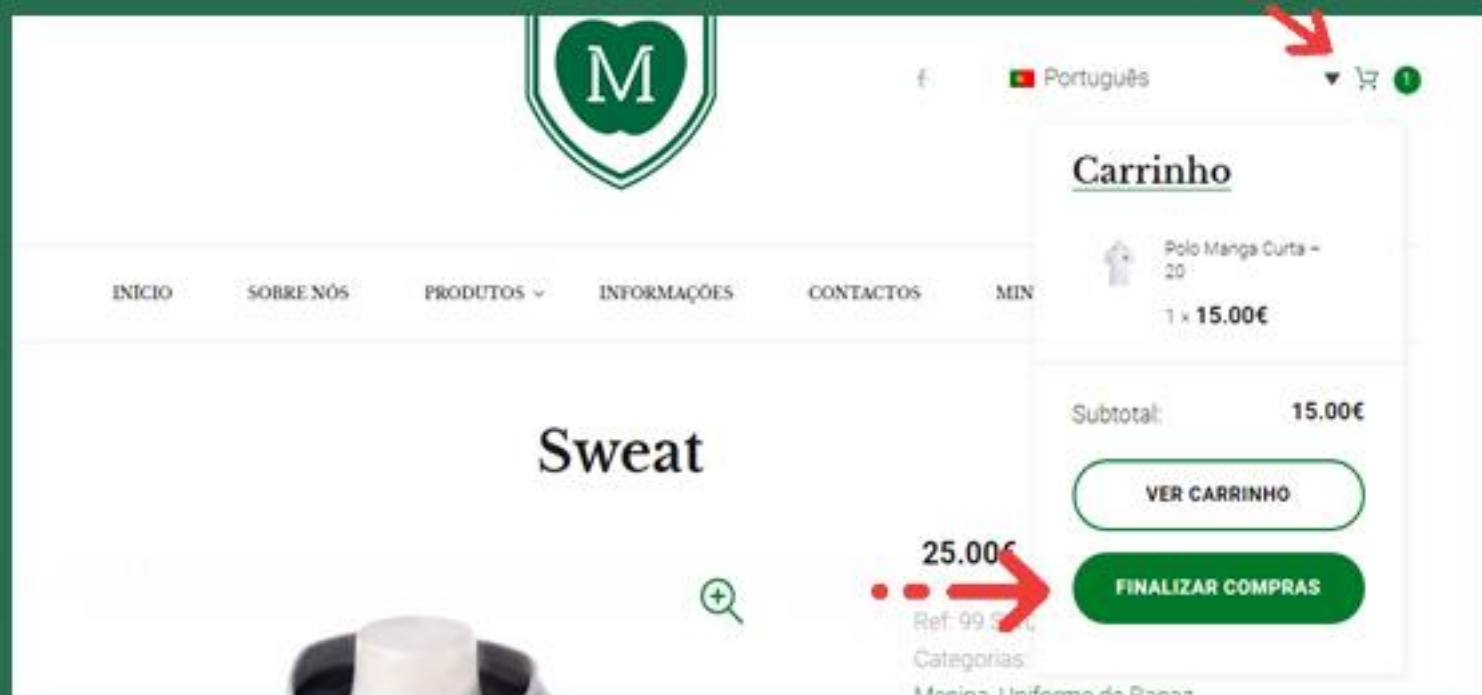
M

f

Português

1

Carrinho

Polo Manga Curta – 20

1 × 15.00€

INICIO SOBRE NÓS PRODUTOS INFORMAÇÕES CONTACTOS MIN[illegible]

Subtotal: 15.00€

VER CARRINHO

FINALIZAR COMPRAS

Sweat

25.00€

Ref: 99 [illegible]

Categorias:

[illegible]